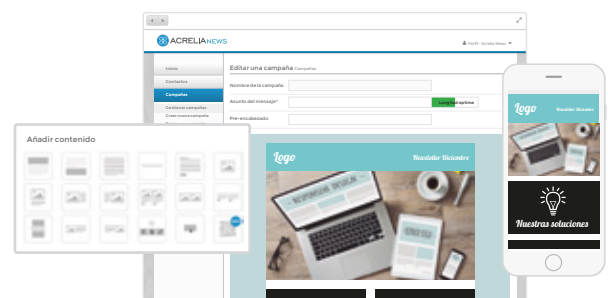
ACRELIA NEWS

Perfil · Acrelia News

Inicio
Contactos
Campañas
Gestionar campañas
Crear nueva campaña

Editar una campaña Campañas

Nombre de la campaña
Asunto del mensaje*
Longitud óptima
Pre-encabezado

Añadir contenido

Logo
Newsletter Diciembre

Logo
Newsletter Diciembre

Nuestras soluciones